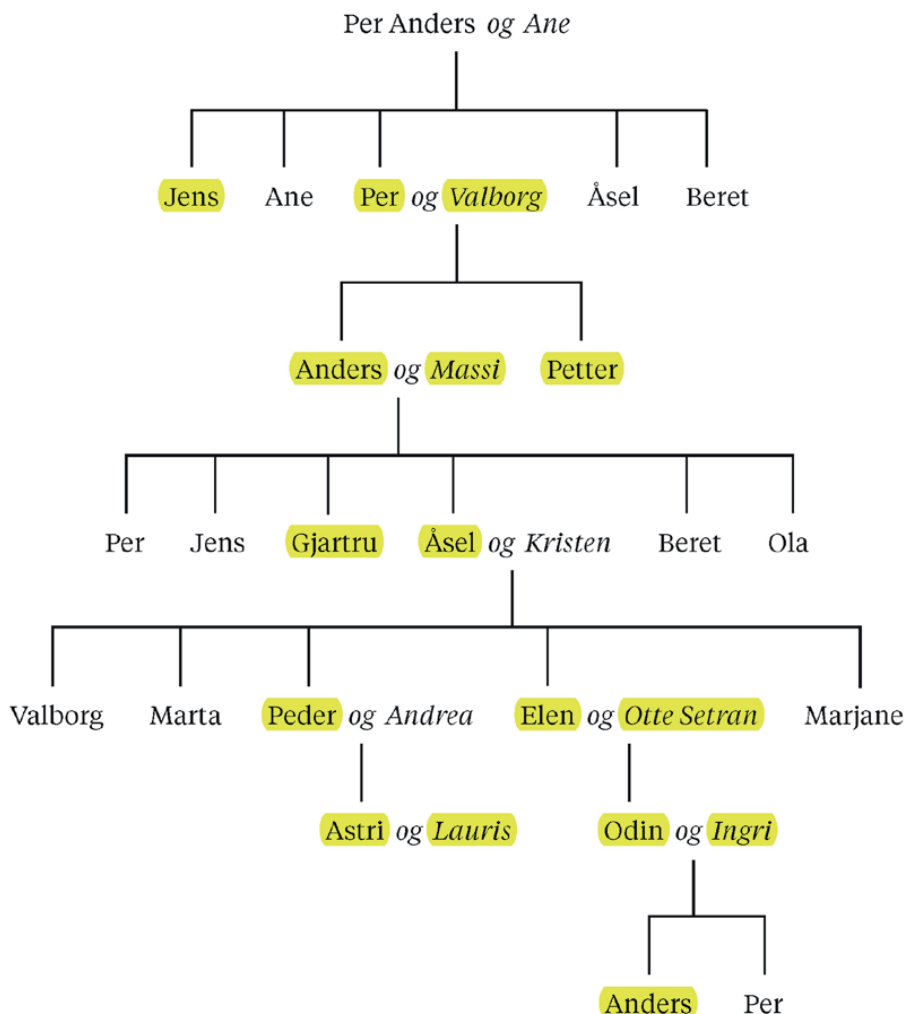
Per Anders *og Ane*

Jens Ane Per *og Valborg* Åsel Beret

Anders *og Massi* Petter

Per Jens Gjartru Åsel *og Kristen* Beret Ola

Valborg Marta Peder *og Andrea* Elen *og Otte Setran* Marjane

Astri *og Lauris* Odin *og Ingri*

Anders Per